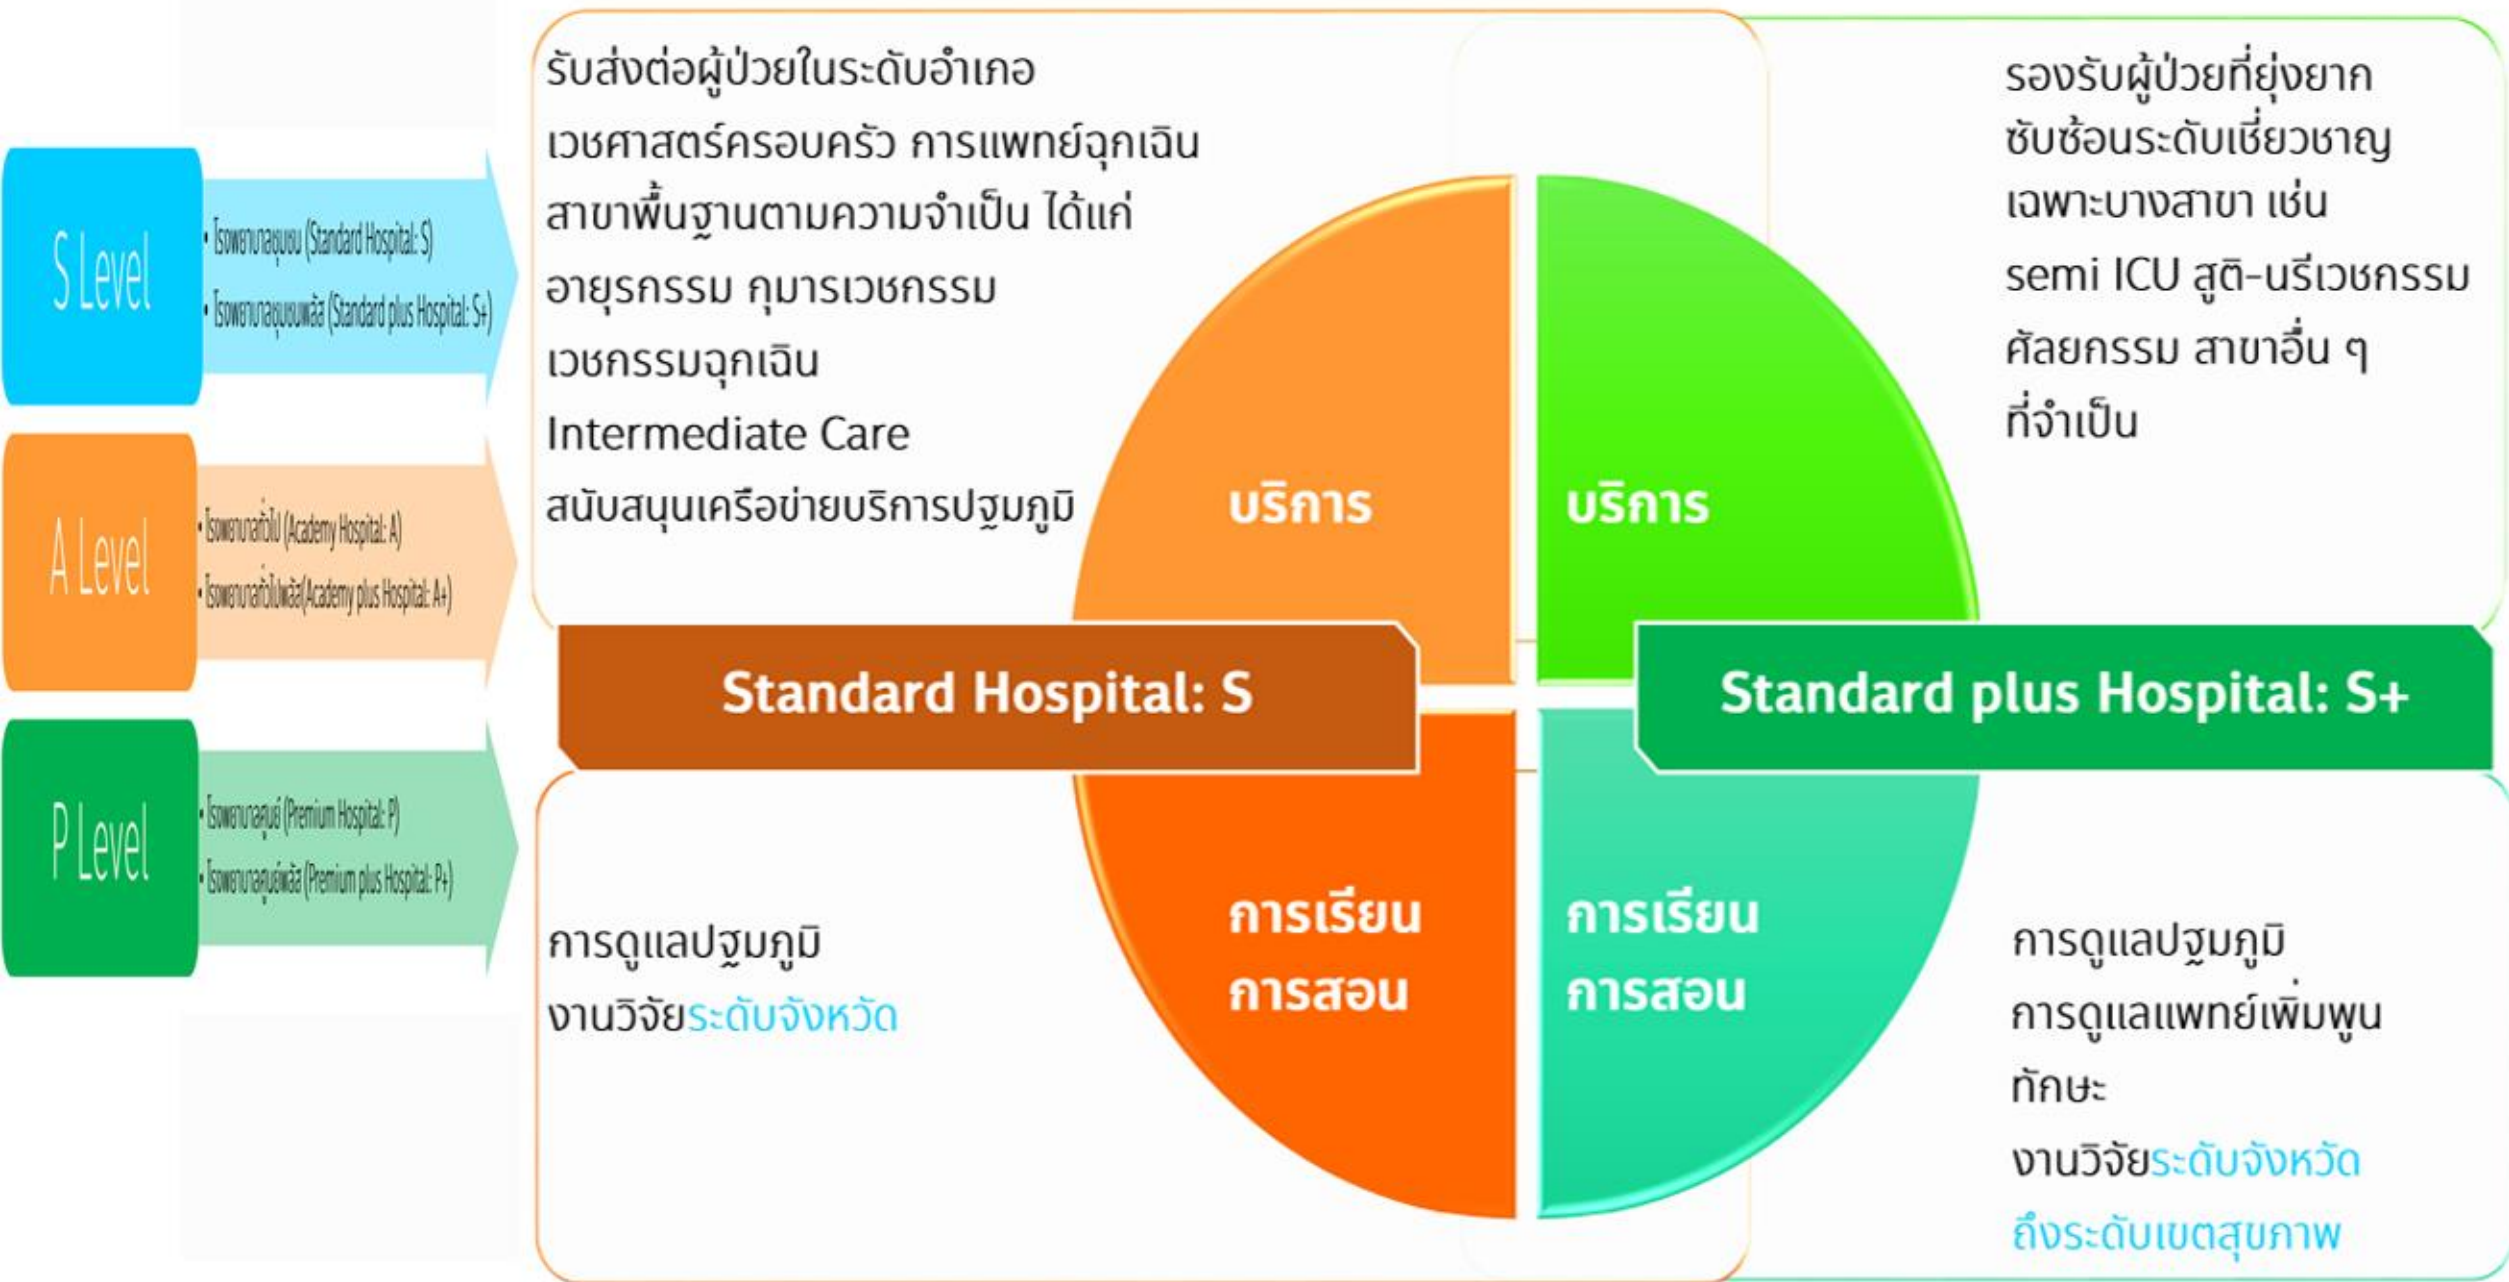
S Level

• โรงพยาบาลชุมชน (Standard Hospital: S)
• โรงพยาบาลชุมชนพลัส (Standard plus Hospital: S+)

A Level

• โรงพยาบาลทั่วไป (Academy Hospital: A)
• โรงพยาบาลทั่วไปพลัส(Academy plus Hospital: A+)

P Level

• โรงพยาบาลศูนย์ (Premium Hospital: P)
• โรงพยาบาลศูนย์พลัส (Premium plus Hospital: P+)

รับส่งต่อผู้ป่วยในระดับอำเภอ
เวชศาสตร์ครอบครัว การแพทย์ฉุกเฉิน
สาขาพื้นฐานตามความจำเป็น ได้แก่
อายุรกรรม กุมารเวชกรรม
เวชกรรมฉุกเฉิน
Intermediate Care
สนับสนุนเครือข่ายบริการปฐมภูมิ

บริการ

บริการ

รองรับผู้ป่วยที่ยุ่งยาก
ซับซ้อนระดับเชี่ยวชาญ
เฉพาะบางสาขา เช่น
semi ICU สูติ-นรีเวชกรรม
ศัลยกรรม สาขาอื่น ๆ
ที่จำเป็น

Standard Hospital: S

Standard plus Hospital: S+

การเรียน
การสอน

การเรียน
การสอน

การดูแลปฐมภูมิ
งานวิจัยระดับจังหวัด

การดูแลปฐมภูมิ
การดูแลแพทย์เพิ่มพูน
ทักษะ
งานวิจัยระดับจังหวัด
ถึงระดับเขตสุขภาพ